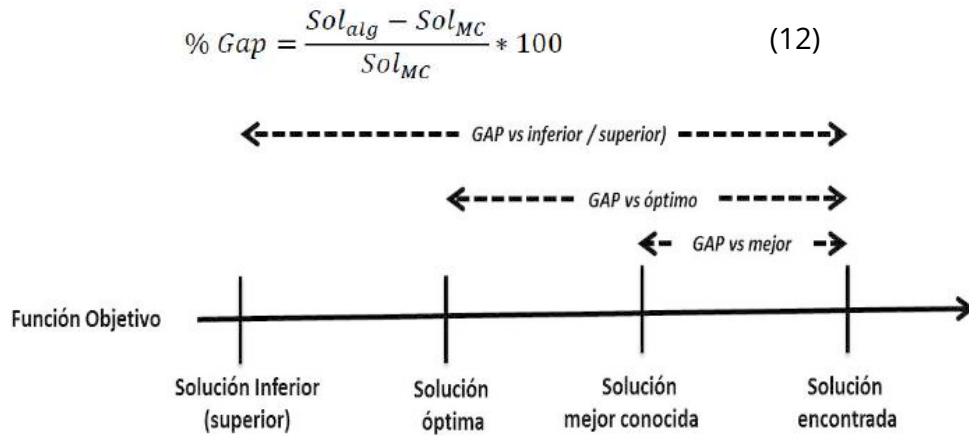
$\% \, Gap = \frac{Sol_{alg} - Sol_{MC}}{Sol_{MC}} * 100$ (12)

GAP vs inferior / superior)

GAP vs óptimo

GAP vs mejor

Función Objetivo

Solución Inferior (superior)

Solución óptima

Solución mejor conocida

Solución encontrada